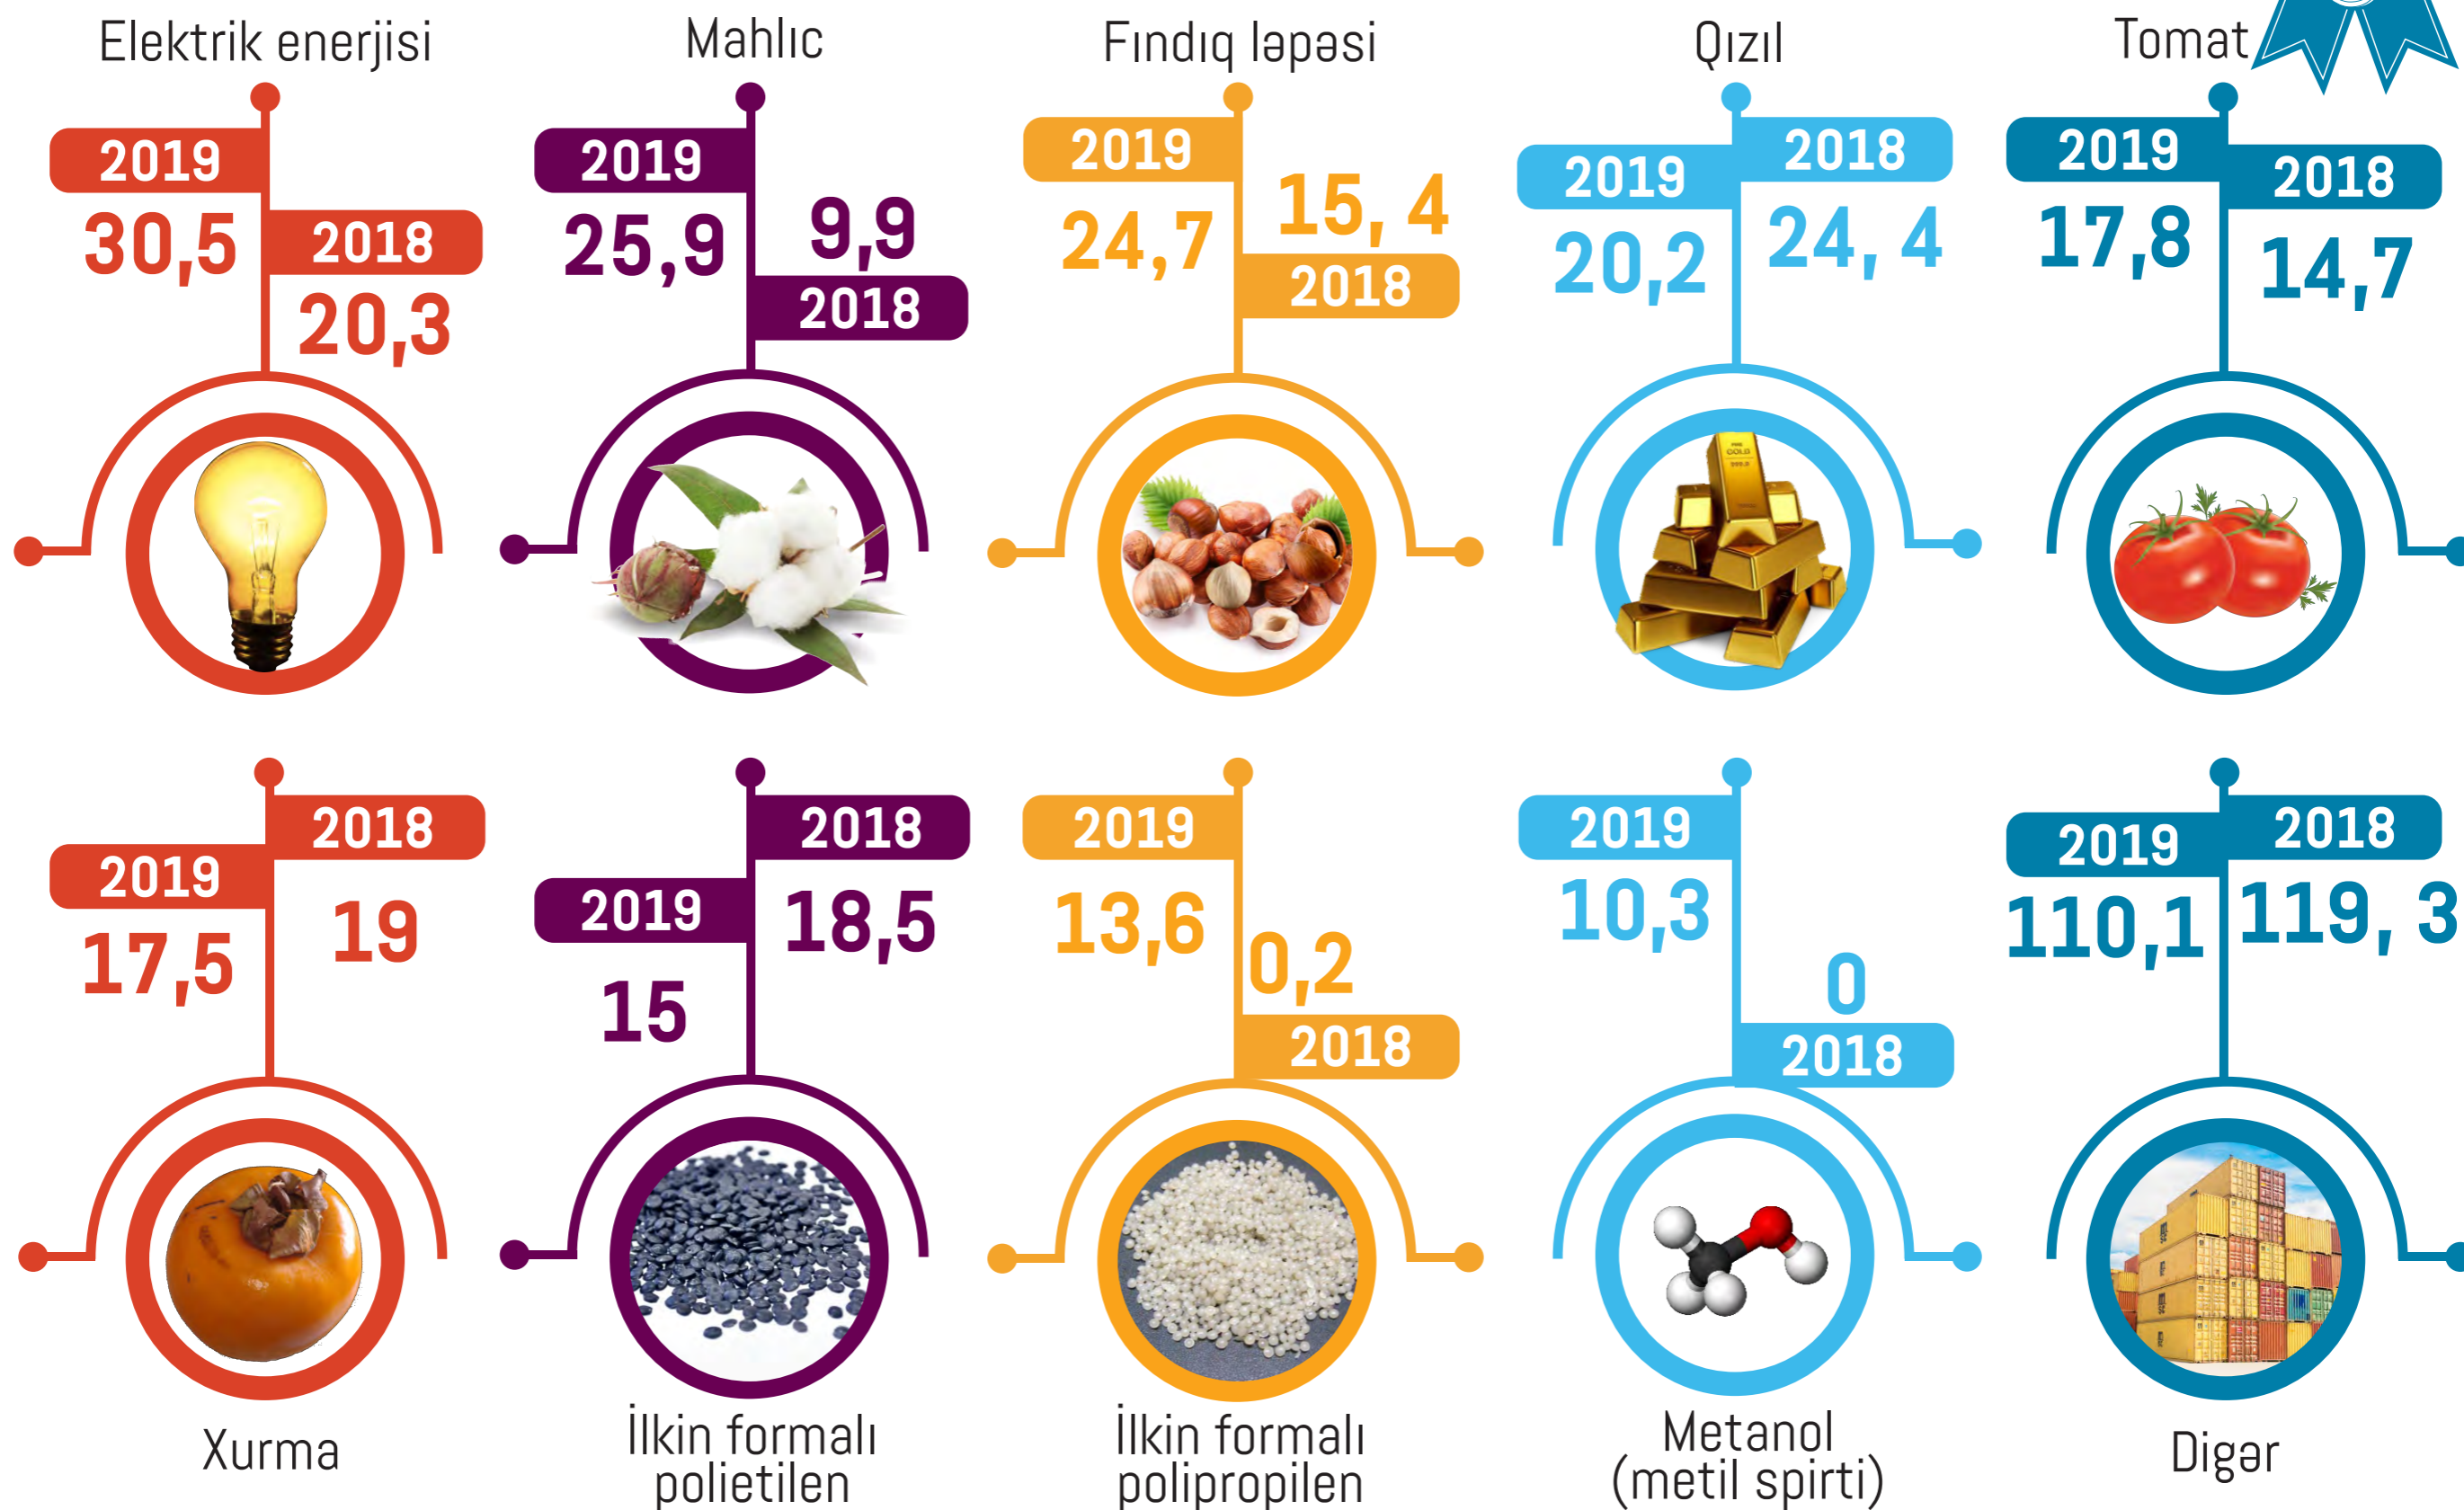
Elektrik enerjisi
2019
30,5
2018
20,3

Mahlıc
2019
25,9
9,9
2018

Fındıq ləpəsi
2019
24,7
15, 4
2018

Qızıl
2019
20,2
2018
24, 4

Tomat
2019
17,8
2018
14,7

2018
2019
17,5
19
Xurma

2018
2019
15
18,5
İlkin formalı polietilen

2019
13,6
0,2
2018
İlkin formalı polipropilen

2019
10,3
0
2018
Metanol (metil spirti)

2019
110,1
2018
119, 3
Digər